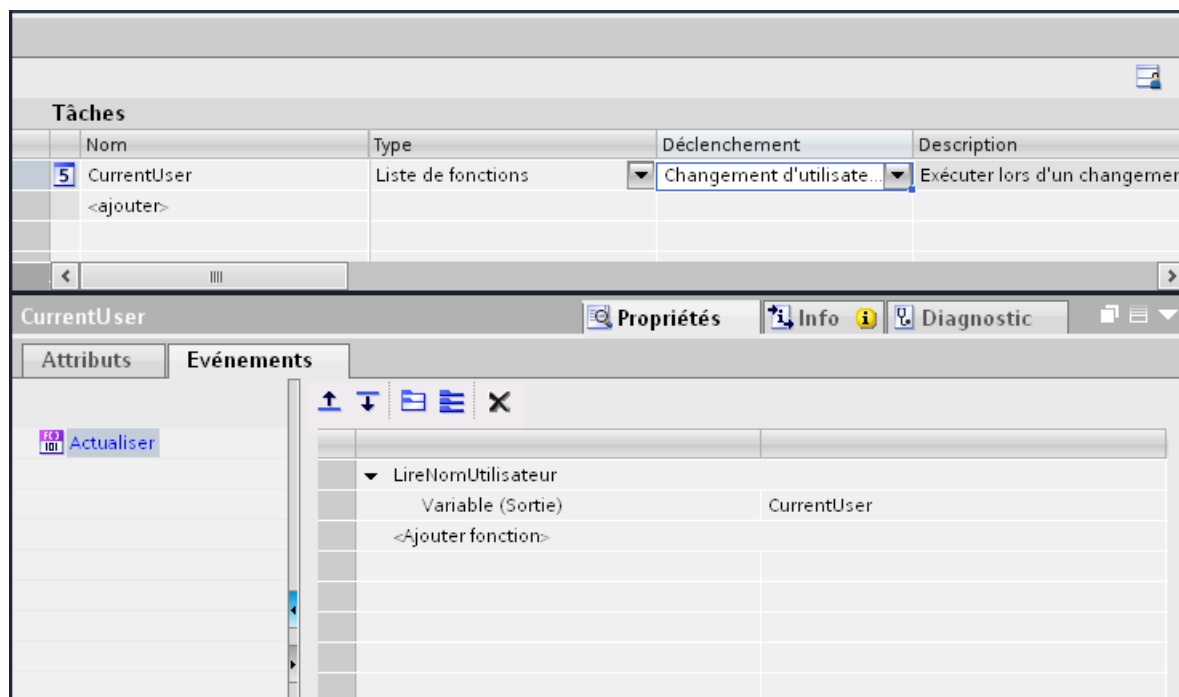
Tâches

| | Nom | Type | Déclenchement | Description |
|---|---|---|---|---|
| 5 | CurrentUser | Liste de fonctions | Changement d'utilisate... | Exécuter lors d'un changemer |
| | <ajouter> | | | |

CurrentUser
Propriétés | Info | Diagnostic

Attributs | Evénements

Actualiser

| | |
|---|---|
| LireNomUtilisateur | |
| Variable (Sortie) | CurrentUser |
| <Ajouter fonction> | |